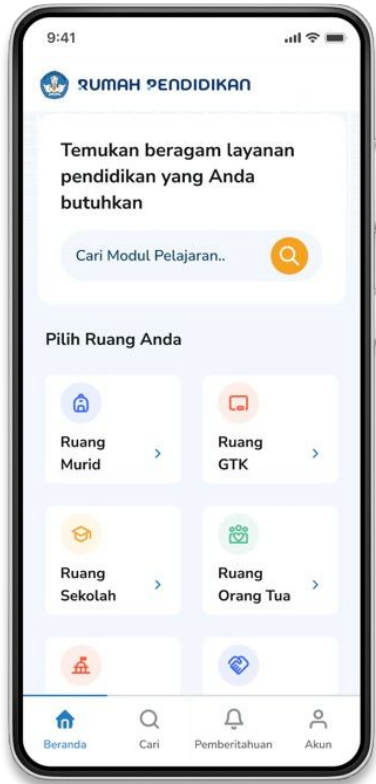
9:41

RUMAH PENDIDIKAN

Temukan beragam layanan pendidikan yang Anda butuhkan

Cari Modul Pelajaran..

Pilih Ruang Anda

Ruang Murid

Ruang GTK

Ruang Sekolah

Ruang Orang Tua

Beranda
Cari
Pemberitahuan
Akun